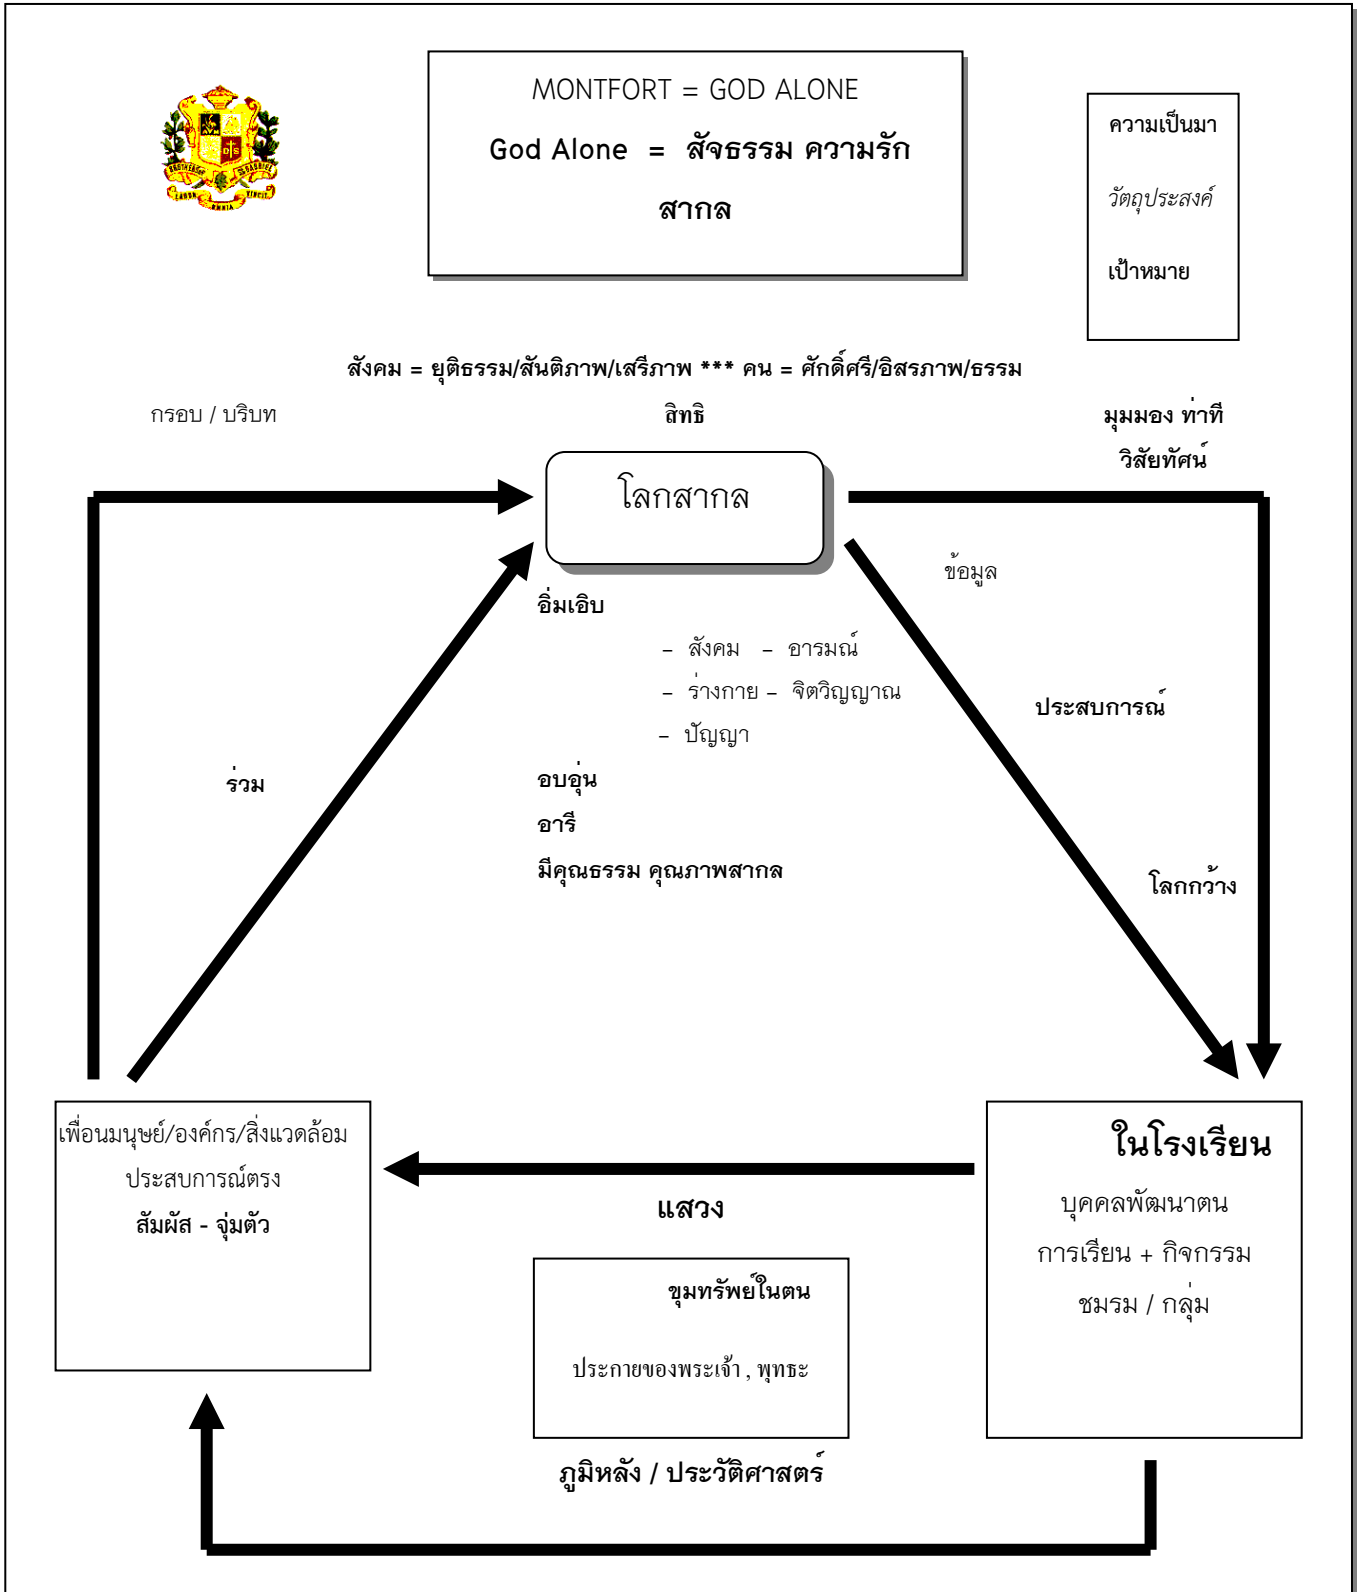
MONTFORT = GOD ALONE

God Alone = สัจธรรม ความรัก สากล

ความเป็นมา

วัตถุประสงค์

เป้าหมาย

สังคม = ยุติธรรม/สันติภาพ/เสรีภาพ *** คน = ศักดิ์ศรี/อิสรภาพ/ธรรม สิทธิ

กรอบ / บริบท

มุมมอง ท่าที วิสัยทัศน์

โลกสากล

ข้อมูล

อิ่มเอิบ

– สังคม – อารมณ์
– ร่างกาย – จิตวิญญาณ
– ปัญญา

ประสบการณ์

ร่วม

อบอุ่น
อารี
มีคุณธรรม คุณภาพสากล

โลกกว้าง

เพื่อนมนุษย์/องค์กร/สิ่งแวดล้อม
ประสบการณ์ตรง
สัมผัส - จุ่มตัว

ในโรงเรียน
บุคคลพัฒนาตน
การเรียน + กิจกรรม
ชมรม / กลุ่ม

แสวง

ขุมทรัพย์ในตน

ประกายของพระเจ้า , พุทธะ

ภูมิหลัง / ประวัติศาสตร์